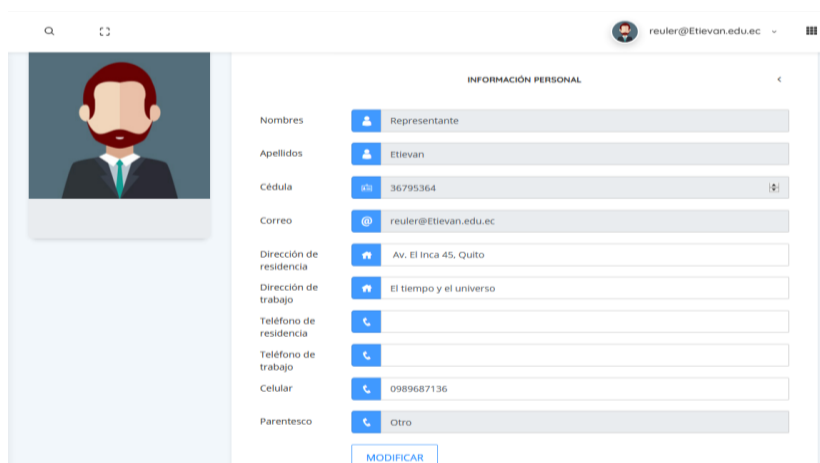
reuler@Etievan.edu.ec

INFORMACIÓN PERSONAL

Nombres Representante

Apellidos Etievan

Cédula 36795364

Correo reuler@Etievan.edu.ec

Dirección de residencia Av. El Inca 45, Quito

Dirección de trabajo El tiempo y el universo

Teléfono de residencia

Teléfono de trabajo

Celular 0989687136

Parentesco Otro

MODIFICAR